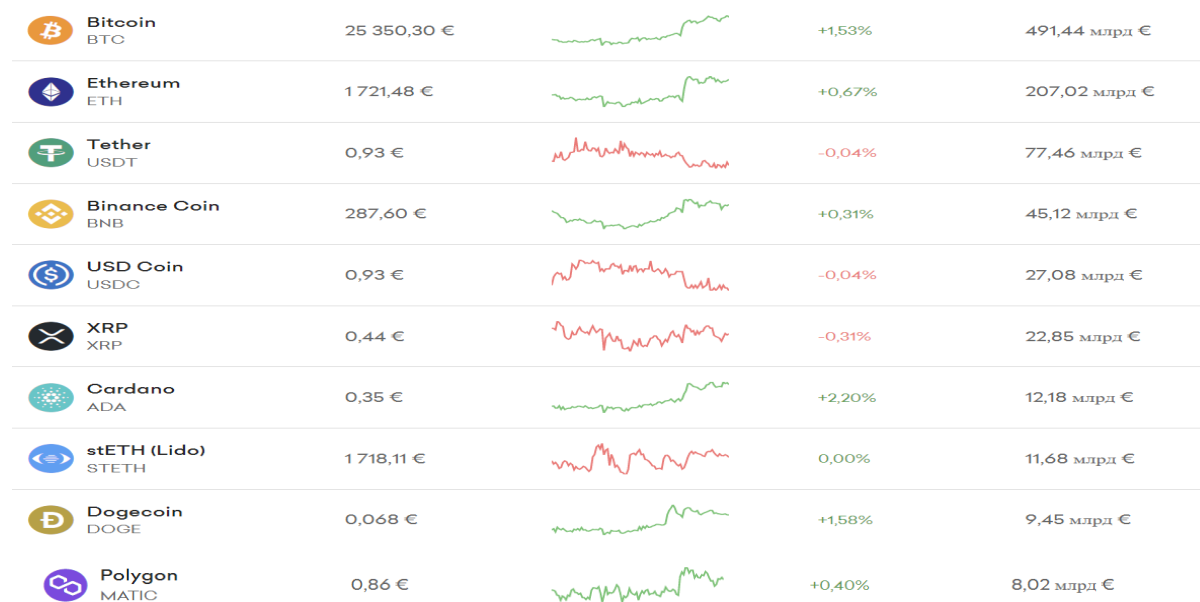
| | | | |
|---|---|---|---|
| Bitcoin BTC | 25 350,30 € | +1,53% | 491,44 млрд € |
| Ethereum ETH | 1 721,48 € | +0,67% | 207,02 млрд € |
| Tether USDT | 0,93 € | -0,04% | 77,46 млрд € |
| Binance Coin BNB | 287,60 € | +0,31% | 45,12 млрд € |
| USD Coin USDC | 0,93 € | -0,04% | 27,08 млрд € |
| XRP XRP | 0,44 € | -0,31% | 22,85 млрд € |
| Cardano ADA | 0,35 € | +2,20% | 12,18 млрд € |
| stETH (Lido) STETH | 1 718,11 € | 0,00% | 11,68 млрд € |
| Dogecoin DOGE | 0,068 € | +1,58% | 9,45 млрд € |
| Polygon MATIC | 0,86 € | +0,40% | 8,02 млрд € |